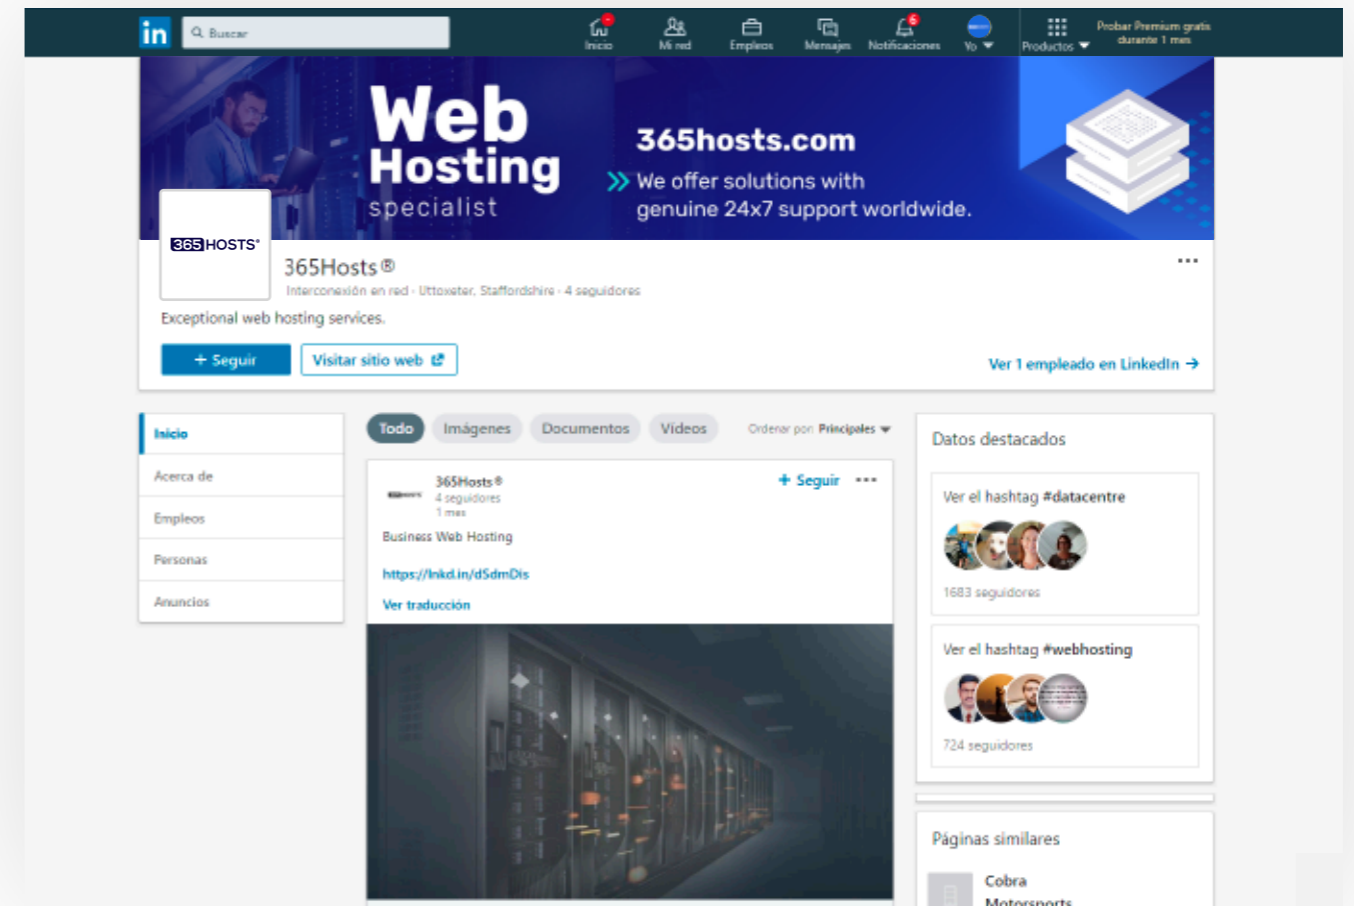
in Buscar

Inicio Mi red Empleos Mensajes Notificaciones Yo Productos

Probar Premium gratis durante 1 mes

Web Hosting specialist

365hosts.com

We offer solutions with genuine 24x7 support worldwide.

365HOSTS®

365Hosts®

Interconexión en red · Uttoxeter, Staffordshire · 4 seguidores

Exceptional web hosting services.

+ Seguir

Visitar sitio web

Ver 1 empleado en LinkedIn →

Inicio

Acerca de

Empleos

Personas

Anuncios

Todo Imágenes Documentos Vídeos

Ordenar por: Principales

365Hosts®
4 seguidores
1 mes

+ Seguir

Business Web Hosting

https://lnkd.in/dSdmDis

Ver traducción

Datos destacados

Ver el hashtag #datacentre

1683 seguidores

Ver el hashtag #webhosting

724 seguidores

Páginas similares

Cobra Motorsports